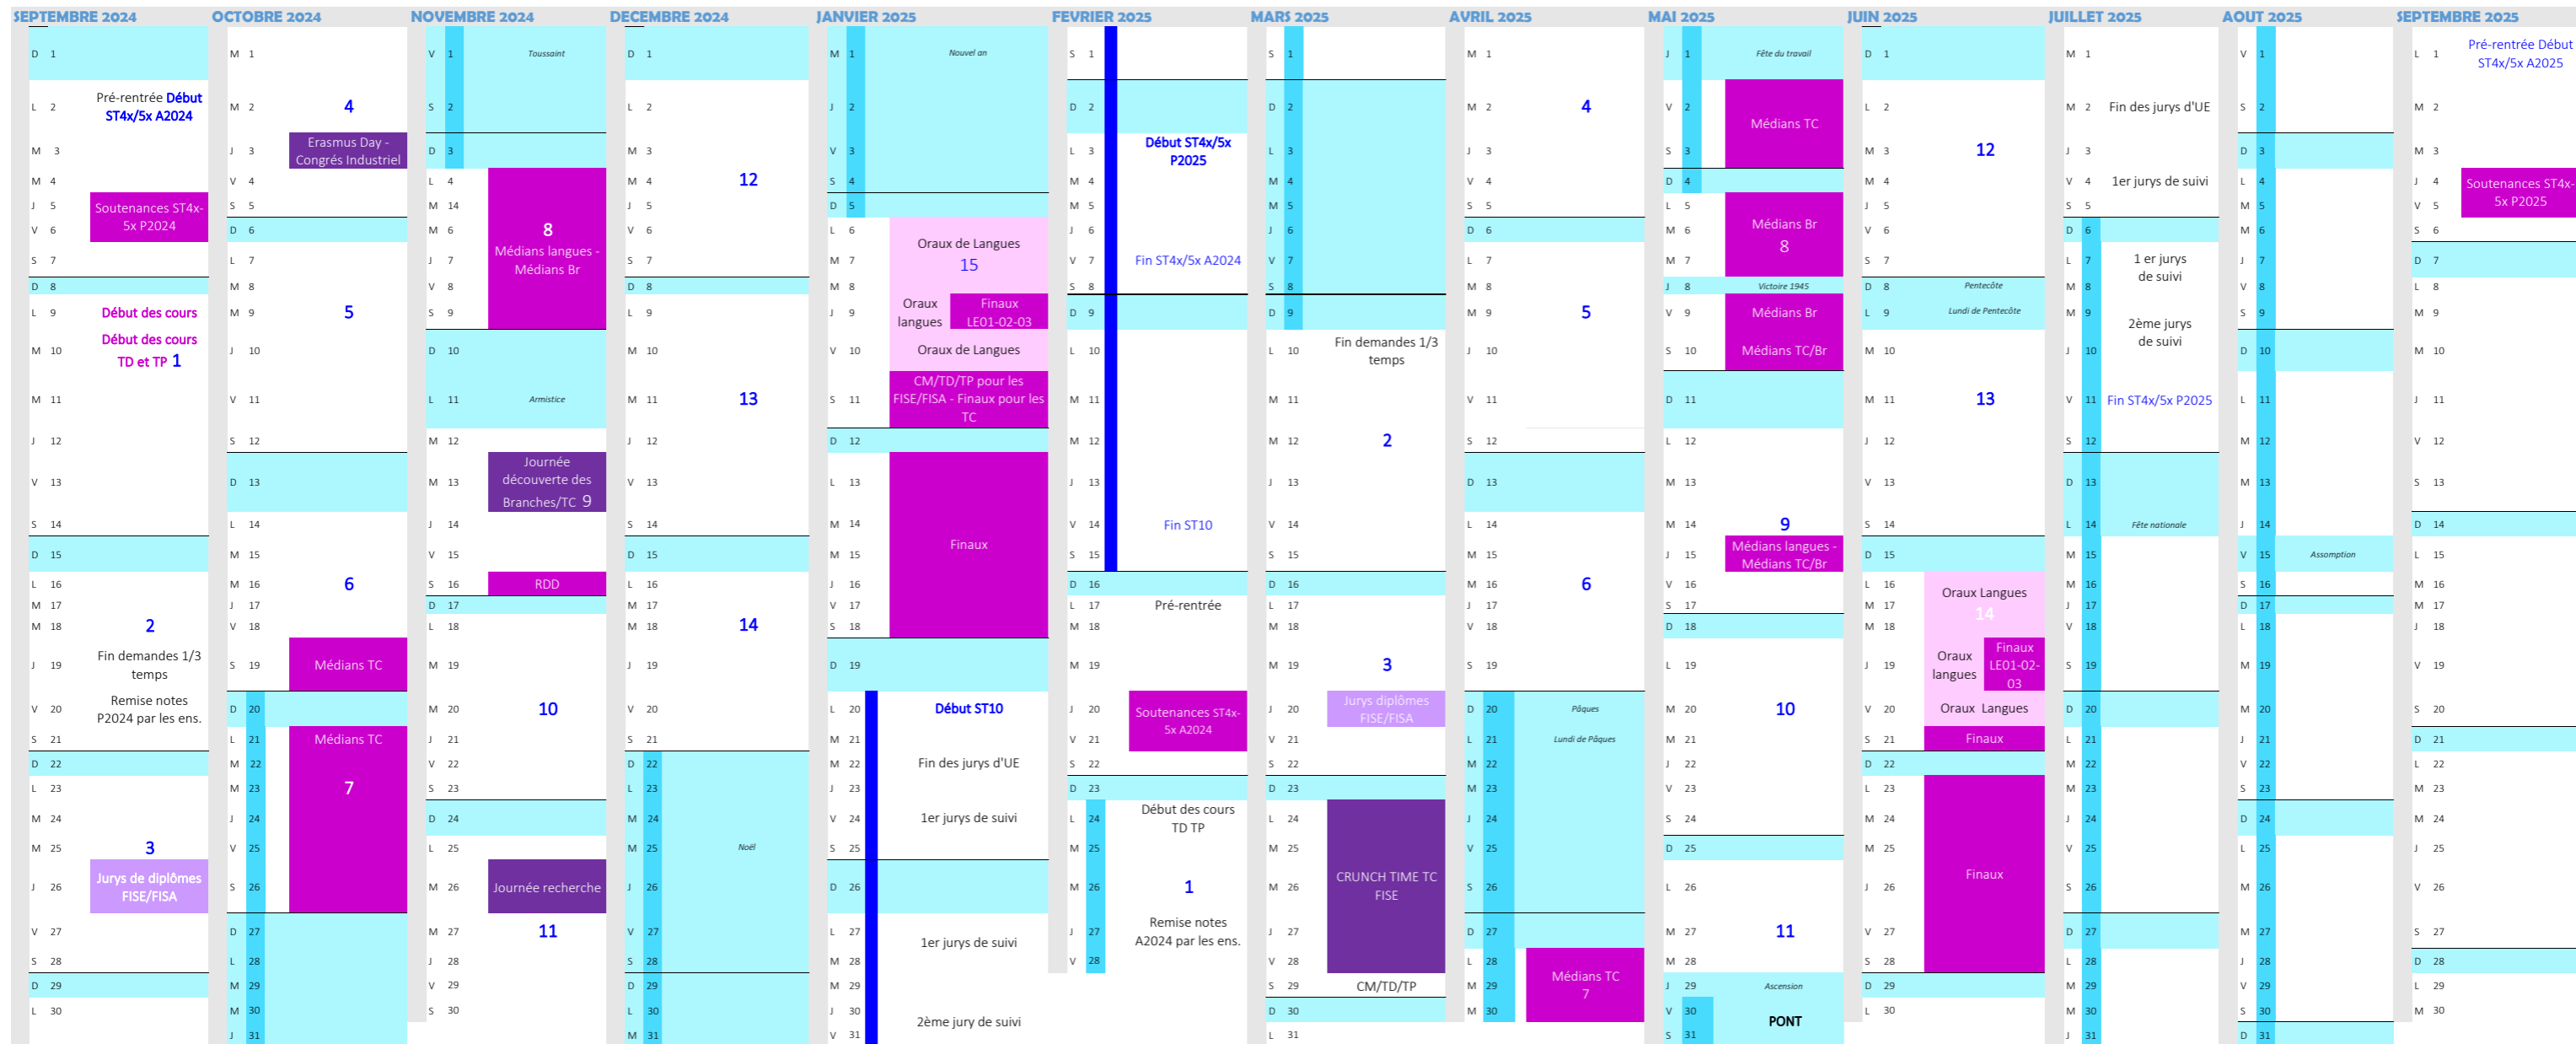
SEPTEMBRE 2024

D 1
L 2 Pré-rentrée Début ST4x/5x A2024
M 3
M 4
J 5 Soutenances ST4x-5x P2024
V 6
S 7
D 8
L 9 Début des cours
M 10 Début des cours TD et TP 1
M 11
J 12
V 13
S 14
D 15
L 16
M 17
M 18 2
J 19 Fin demandes 1/3 temps
V 20 Remise notes P2024 par les ens.
S 21
D 22
L 23
M 24
M 25 3
J 26 Jurys de diplômes FISE/FISA
V 27
S 28
D 29
L 30

OCTOBRE 2024

M 1
M 2 4
J 3 Erasmus Day - Congrès Industriel
V 4
S 5
D 6
L 7
M 8
M 9 5
J 10
V 11
S 12
D 13
L 14
M 15
M 16 6
J 17
V 18
S 19 Médians TC
D 20
L 21 Médians TC
M 22
M 23 7
J 24
V 25
S 26
D 27
L 28
M 29
M 30
J 31

NOVEMBRE 2024

V 1 Toussaint
S 2
D 3
L 4
M 14
M 6 8 Médians langues - Médians Br
J 7
V 8
S 9
D 10
L 11 Armistice
M 12
M 13 Journée découverte des Branches/TC 9
J 14
V 15
S 16 RDD
D 17
L 18
M 19
M 20 10
J 21
V 22
S 23
D 24
L 25
M 26 Journée recherche
M 27 11
J 28
V 29
S 30

DECEMBRE 2024

D 1
L 2
M 3
M 4 12
J 5
V 6
S 7
D 8
L 9
M 10
M 11 13
J 12
V 13
S 14
D 15
L 16
M 17
M 18 14
J 19
V 20
S 21
D 22
L 23
M 24
M 25 Noël
J 26
V 27
S 28
D 29
L 30
M 31

JANVIER 2025

M 1 Nouvel an
J 2
V 3
S 4
D 5
L 6 Oraux de Langues
M 7 15
M 8 Oraux langues Finaux LE01-02-03
J 9
V 10 Oraux de Langues
S 11 CM/TD/TP pour les FISE/FISA - Finaux pour les TC
D 12
L 13
M 14 Finaux
M 15
J 16
V 17
S 18
D 19
L 20 Début ST10
M 21
M 22 Fin des jurys d'UE
J 23
V 24 1er jurys de suivi
S 25
D 26
L 27 1er jurys de suivi
M 28
M 29
J 30 2ème jury de suivi
V 31

FEVRIER 2025

S 1
D 2
L 3 Début ST4x/5x P2025
M 4
M 5
J 6
V 7 Fin ST4x/5x A2024
S 8
D 9
L 10
M 11
M 12
J 13
V 14 Fin ST10
S 15
D 16
L 17 Pré-rentrée
M 18
M 19
J 20 Soutenances ST4x-5x A2024
V 21
S 22
D 23
L 24 Début des cours TD TP
M 25
M 26 1
J 27 Remise notes A2024 par les ens.
V 28

MARS 2025

S 1
D 2
L 3
M 4
M 5
J 6
V 7
S 8
D 9
L 10 Fin demandes 1/3 temps
M 11
M 12 2
J 13
V 14
S 15
D 16
L 17
M 18
M 19 3
J 20 Jurys diplômes FISE/FISA
V 21
S 22
D 23
L 24
M 25
M 26 CRUNCH TIME TC FISE
J 27
V 28
S 29 CM/TD/TP
D 30
L 31

AVRIL 2025

M 1
M 2 4
J 3
V 4
S 5
D 6
L 7
M 8
M 9 5
J 10
V 11
S 12
D 13
L 14
M 15
M 16 6
J 17
V 18
S 19
D 20 Pâques
L 21 Lundi de Pâques
M 22
M 23
J 24
V 25
S 26
D 27
L 28 Médians TC
M 29 7
M 30

MAI 2025

J 1 Fête du travail
V 2 Médians TC
S 3
D 4
L 5 Médians Br
M 6 8
M 7
J 8 Victoire 1945
V 9 Médians Br
S 10 Médians TC/Br
D 11
L 12
M 13
M 14 9
J 15 Médians langues - Médians TC/Br
V 16
S 17
D 18
L 19
M 20 10
M 21
J 22
V 23
S 24
D 25
L 26
M 27 11
M 28
J 29 Ascension
V 30 PONT
S 31

JUIN 2025

D 1
L 2
M 3 12
M 4
J 5
V 6
S 7
D 8 Pentecôte
L 9 Lundi de Pentecôte
M 10
M 11 13
J 12
V 13
S 14
D 15
L 16 Oraux Langues
M 17 14
M 18 Oraux langues Finaux LE01-02-03
J 19
V 20 Oraux Langues
S 21 Finaux
D 22
L 23
M 24
M 25
J 26 Finaux
V 27
S 28
D 29
L 30

JUILLET 2025

M 1
M 2 Fin des jurys d'UE
J 3
V 4 1er jurys de suivi
S 5
D 6
L 7 1 er jurys de suivi
M 8
M 9 2ème jurys de suivi
J 10
V 11 Fin ST4x/5x P2025
S 12
D 13
L 14 Fête nationale
M 15
M 16
J 17
V 18
S 19
D 20
L 21
M 22
M 23
J 24
V 25
S 26
D 27
L 28
M 29
M 30
J 31

AOUT 2025

V 1
S 2
D 3
L 4
M 5
M 6
J 7
V 8
S 9
D 10
L 11
M 12
M 13
J 14
V 15 Assomption
S 16
D 17
L 18
M 19
M 20
J 21
V 22
S 23
D 24
L 25
M 26
M 27
J 28
V 29
S 30
D 31

SEPTEMBRE 2025

L 1 Pré-rentrée Début ST4x/5x A2025
M 2
M 3
J 4 Soutenances ST4x-5x P2025
V 5
S 6
D 7
L 8
M 9
M 10
J 11
V 12
S 13
D 14
L 15
M 16
M 17
J 18
V 19
S 20
D 21
L 22
M 23
M 24
J 25
V 26
S 27
D 28
L 29
M 30